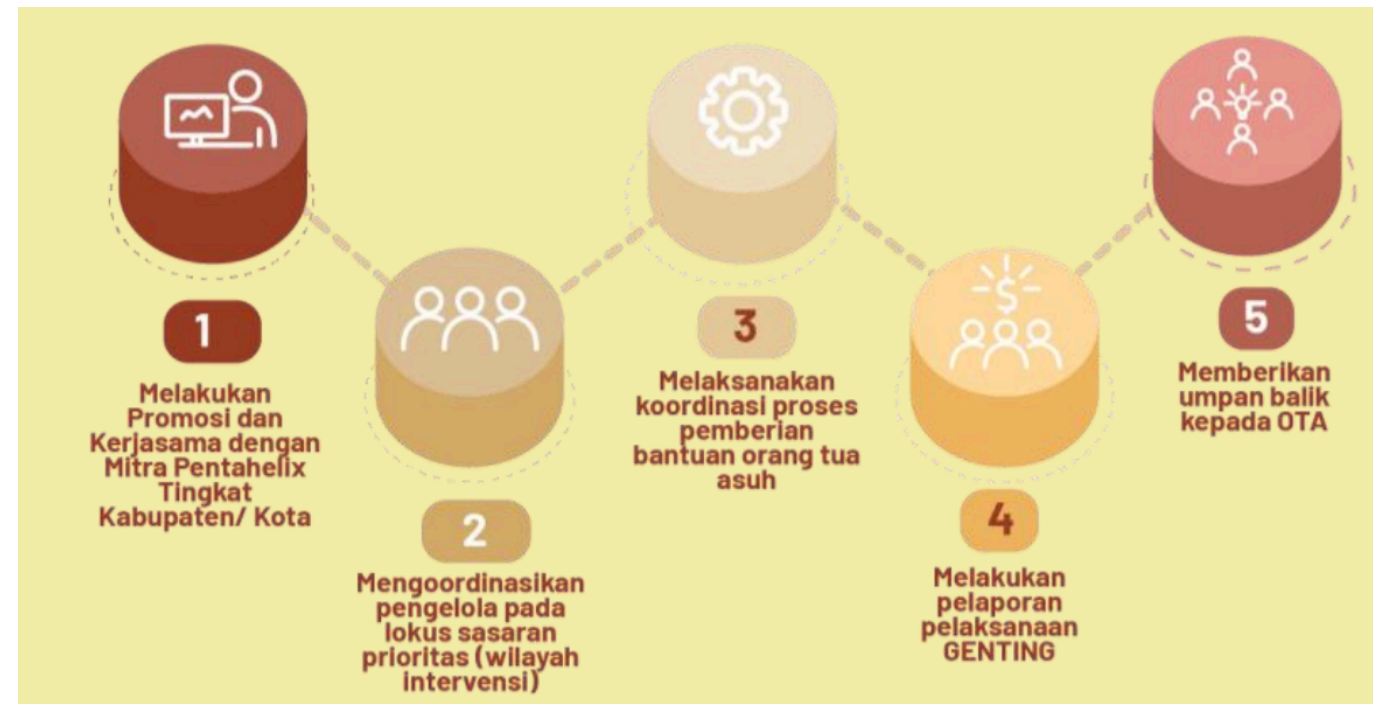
1

Melakukan Promosi dan Kerjasama dengan Mitra Pentahelix Tingkat Kabupaten/ Kota

2

Mengoordinasikan pengelola pada lokus sasaran prioritas (wilayah intervensi)

3

Melaksanakan koordinasi proses pemberian bantuan orang tua asuh

4

Melakukan pelaporan pelaksanaan GENTING

5

Memberikan umpan balik kepada OTA